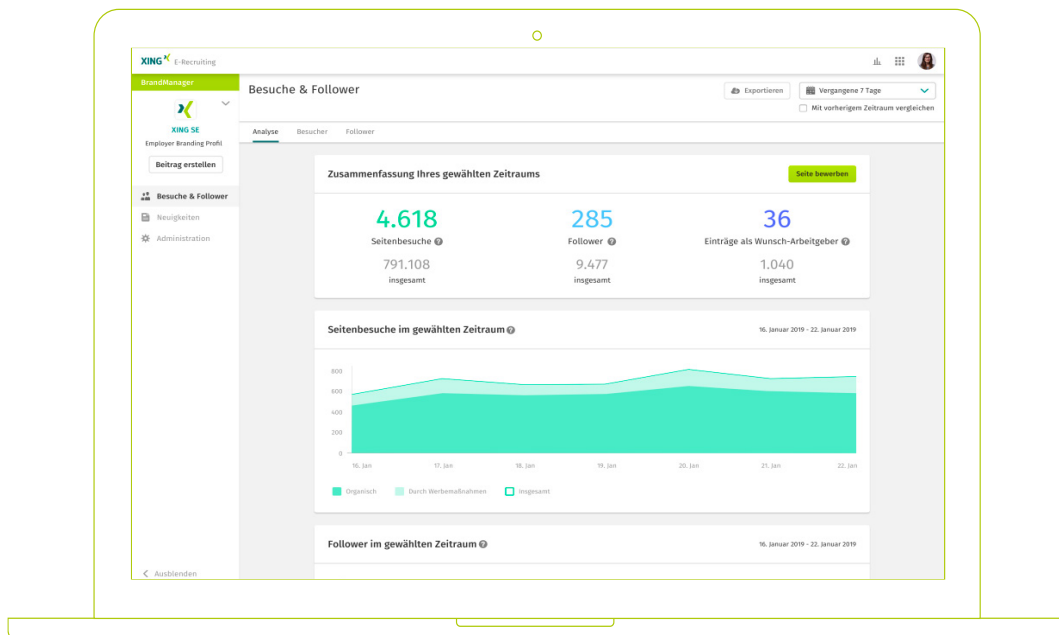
XING E-Recruiting

BrandManager

XING SE
Employer Branding Profil

Beitrag erstellen

Besuche & Follower
Neuigkeiten
Administration

Ausblenden

Besuche & Follower

Exportieren

Vergangene 7 Tage

Mit vorherigem Zeitraum vergleichen

Analyse Besucher Follower

Zusammenfassung Ihres gewählten Zeitraums

Seite bewerben

4.618
Seitenbesuche
791.108
insgesamt

285
Follower
9.477
insgesamt

36
Einträge als Wunsch-Arbeitgeber
1.040
insgesamt

Seitenbesuche im gewählten Zeitraum

16. Januar 2019 - 22. Januar 2019

800
600
400
200
0

16. Jan 17. Jan 18. Jan 19. Jan 20. Jan 21. Jan 22. Jan

Organisch Durch Werbemaßnahmen Insgesamt

Follower im gewählten Zeitraum

16. Januar 2019 - 22. Januar 2019